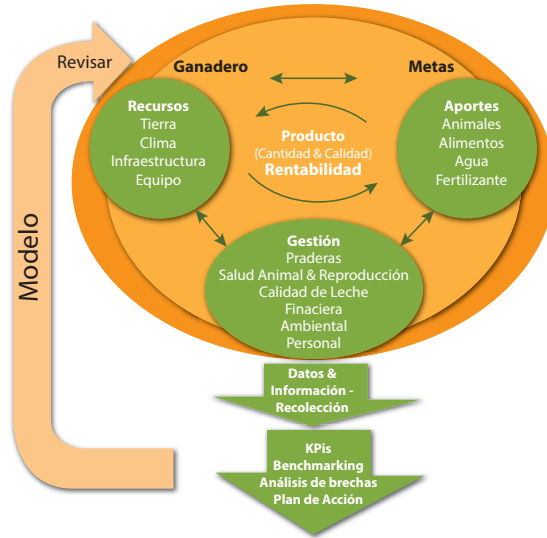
Revisar

Modelo

Ganadero

Metas

Recursos
Tierra
Clima
Infraestructura
Equipo

Producto
(Cantidad & Calidad)
Rentabilidad

Aportes
Animales
Alimentos
Agua
Fertilizante

Gestión
Praderas
Salud Animal & Reproducción
Calidad de Leche
Finaciera
Ambiental
Personal

Datos &
Información -
Recolección

KPis
Benchmarking
Análisis de brechas
Plan de Acción